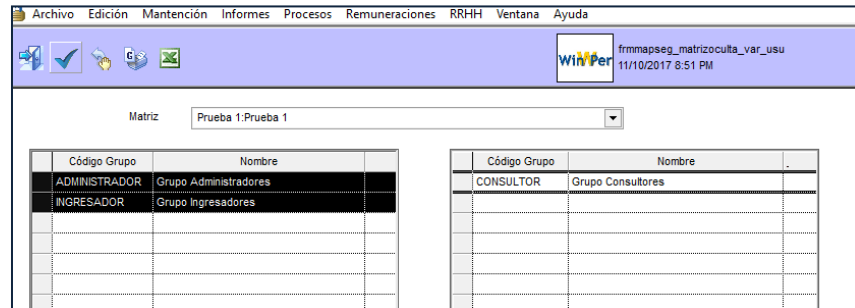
Archivo Edición Mantención Informes Procesos Remuneraciones RRHH Ventana Ayuda

WinPer frmmapseg_matrizoculta_var_usu 11/10/2017 8:51 PM

Matriz Prueba 1:Prueba 1

| Código Grupo | Nombre |
|---|---|
| ADMINISTRADOR | Grupo Administradores |
| INGRESADOR | Grupo Ingresadores |

| Código Grupo | Nombre |
|---|---|
| CONSULTOR | Grupo Consultores |